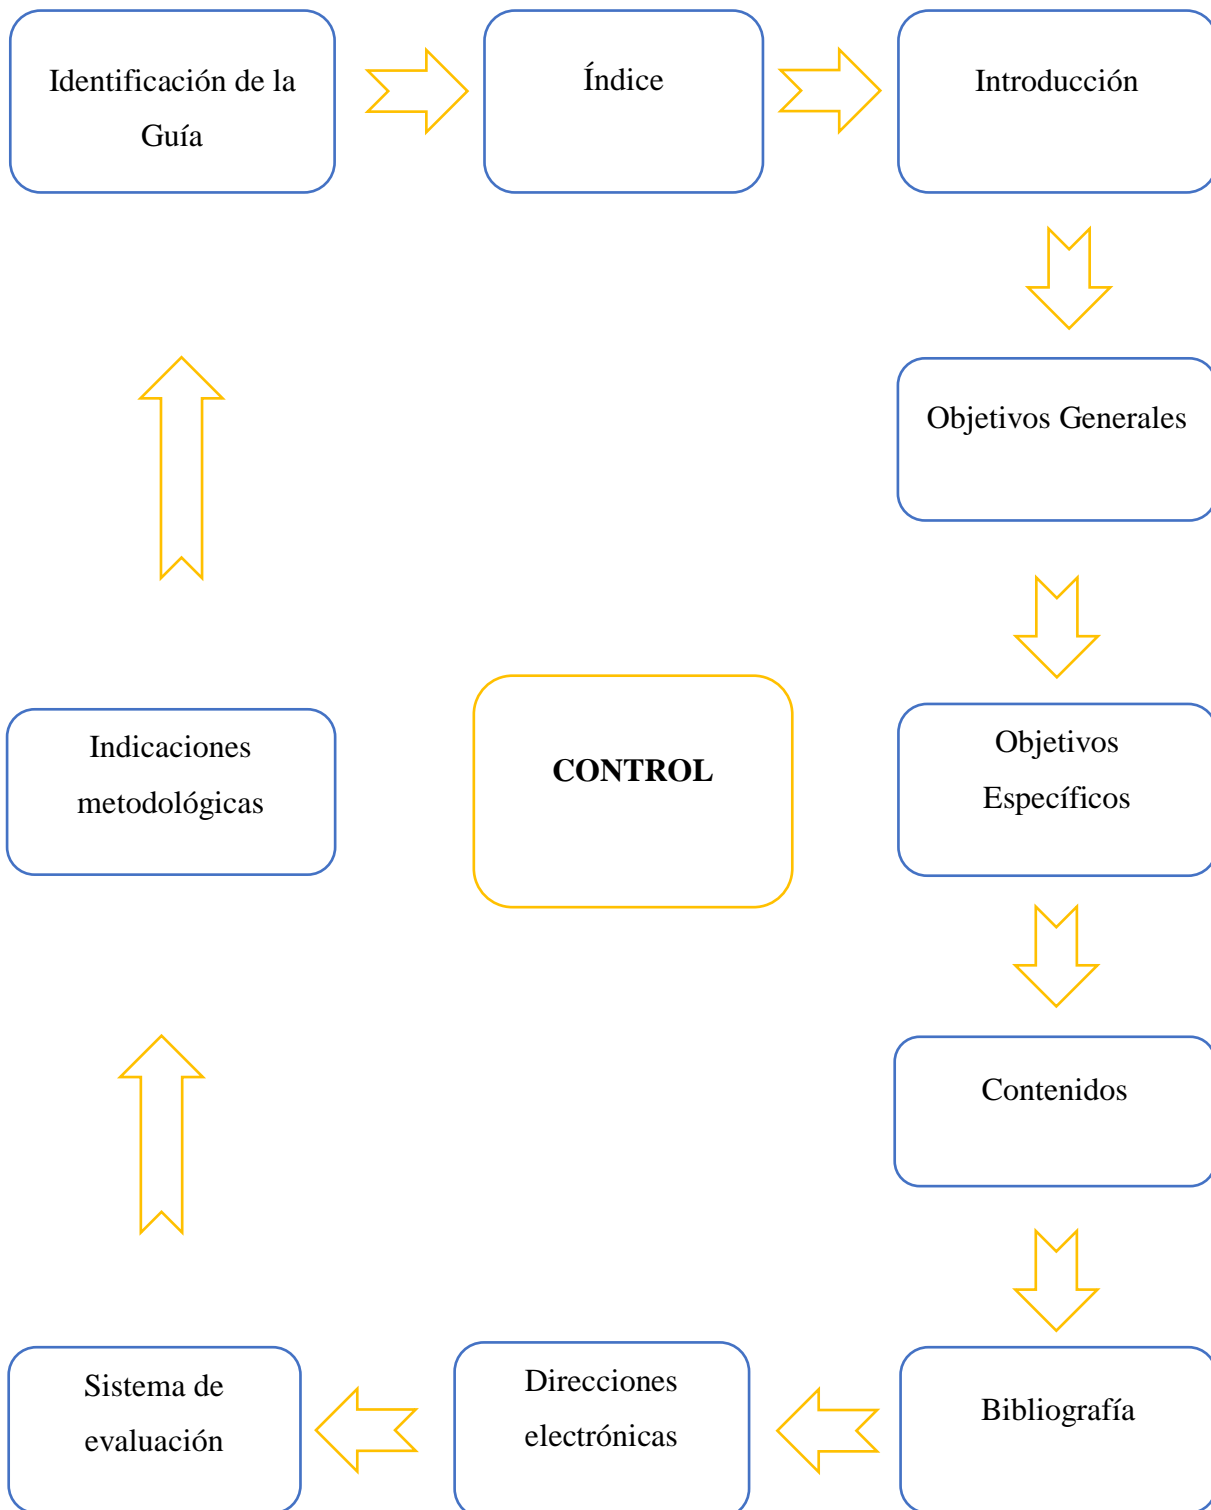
Identificación de la Guía

Índice

Introducción

Objetivos Generales

Objetivos Específicos

Contenidos

Bibliografía

Direcciones electrónicas

Sistema de evaluación

Indicaciones metodológicas

CONTROL